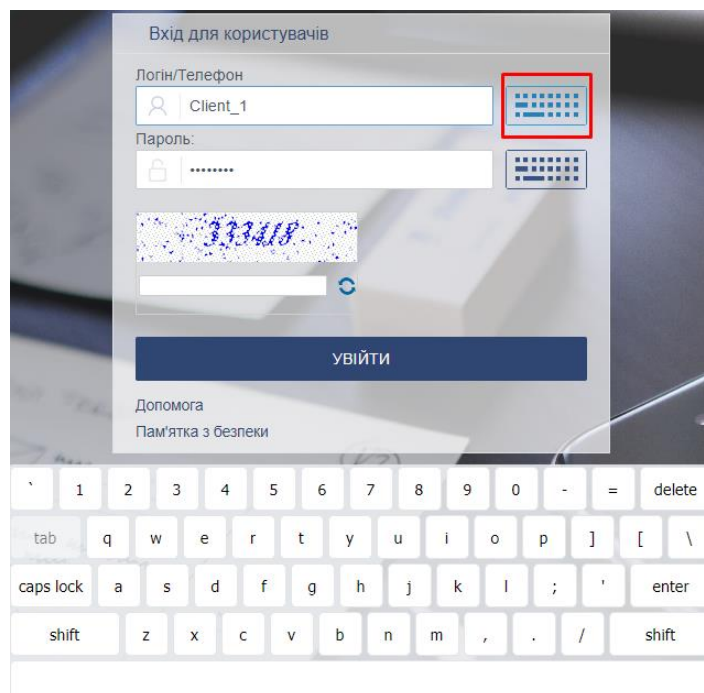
Вхід для користувачів

Логін/Телефон

Client_1

Пароль:

••••••••

333418

УВІЙТИ

Допомога

Пам'ятка з безпеки

` 1 2 3 4 5 6 7 8 9 0 - = delete

tab q w e r t y u i o p ] [ \

caps lock a s d f g h j k l ; ' enter

shift z x c v b n m , . / shift